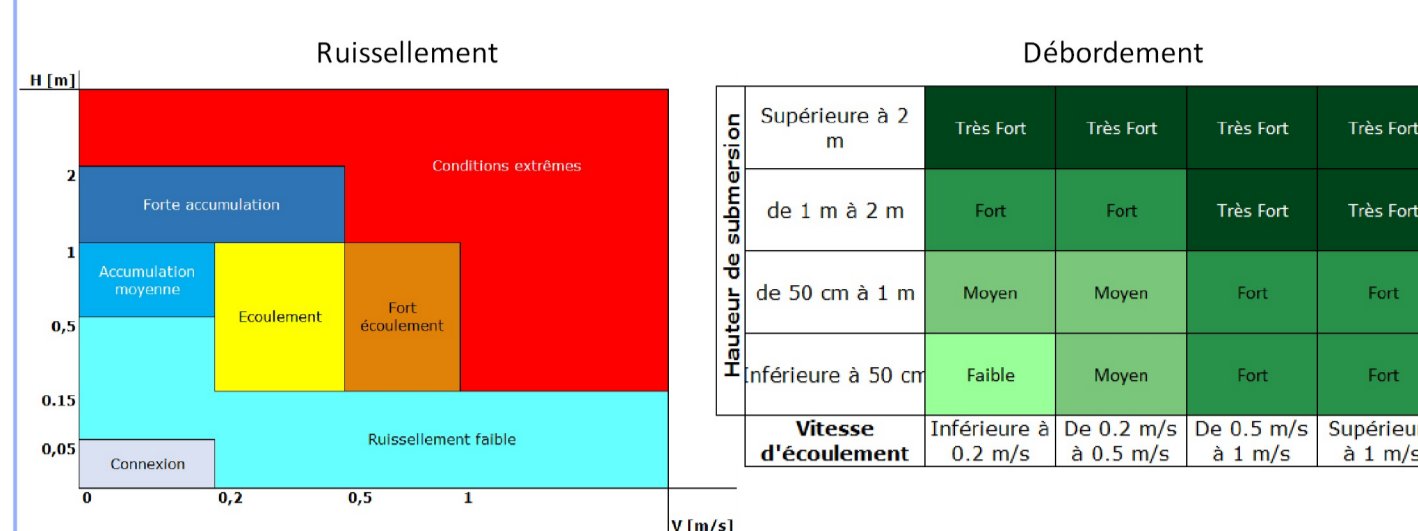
Ruissellement

H [m]

2

1

0,5

0.15

0,05

0

0,2

0,5

1

V [m/s]

Conditions extrêmes

Forte accumulation

Accumulation moyenne

Ecoulement

Fort écoulement

Ruissellement faible

Connexion

Débordement

Hauteur de submersion

| | | | | |
|---|---|---|---|---|
| Supérieure à 2 m | Très Fort | Très Fort | Très Fort | Très Fort |
| de 1 m à 2 m | Fort | Fort | Très Fort | Très Fort |
| de 50 cm à 1 m | Moyen | Moyen | Fort | Fort |
| Inférieure à 50 cm | Faible | Moyen | Fort | Fort |
| Vitesse d'écoulement | Inférieure à 0.2 m/s | De 0.2 m/s à 0.5 m/s | De 0.5 m/s à 1 m/s | Supérieur à 1 m/s |